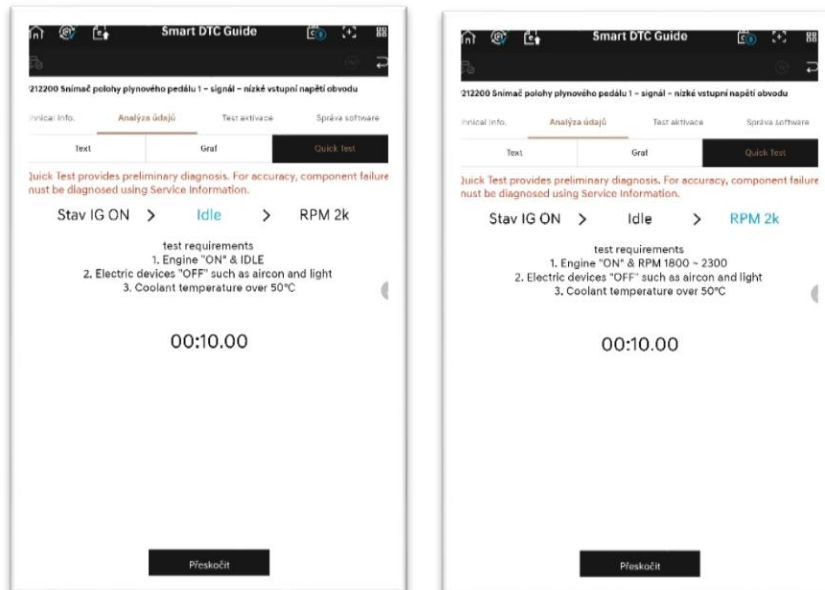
Smart DTC Guide

?212200 Snímač polohy plynového pedálu 1 – signál – nízké vstupní napětí obvodu

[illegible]nical info. | Analýza údajů | Test aktivace | Správa software

| Text | Graf | Quick Test |
|---|---|---|

Quick Test provides preliminary diagnosis. For accuracy, component failure must be diagnosed using Service Information.

Stav IG ON > Idle > RPM 2k

test requirements
1. Engine "ON" & IDLE
2. Electric devices "OFF" such as aircon and light
3. Coolant temperature over 50°C

00:10.00

Přeskočit

Smart DTC Guide

?212200 Snímač polohy plynového pedálu 1 – signál – nízké vstupní napětí obvodu

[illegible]nical info. | Analýza údajů | Test aktivace | Správa software

| Text | Graf | Quick Test |
|---|---|---|

Quick Test provides preliminary diagnosis. For accuracy, component failure must be diagnosed using Service Information.

Stav IG ON > Idle > RPM 2k

test requirements
1. Engine "ON" & RPM 1800 ~ 2300
2. Electric devices "OFF" such as aircon and light
3. Coolant temperature over 50°C

00:10.00

Přeskočit